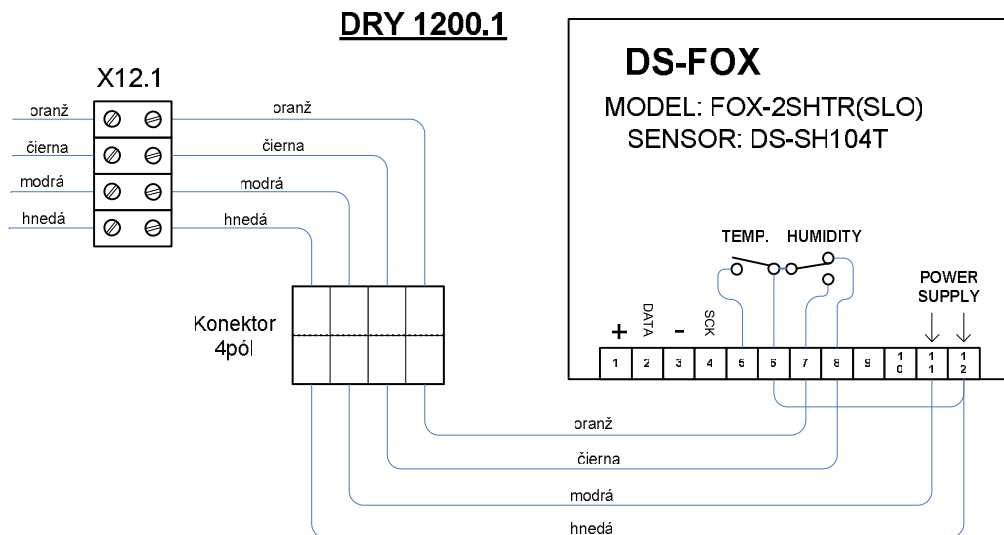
DRY 1200.1

X12.1

oranž
čierna
modrá
hnedá

oranž
čierna
modrá
hnedá

Konektor
4pól

DS-FOX

MODEL: FOX-2SHTR(SLO)
SENSOR: DS-SH104T

TEMP. HUMIDITY

POWER
SUPPLY

+ DATA - SCK

1 2 3 4 5 6 7 8 9 10 11 12

oranž
čierna
modrá
hnedá